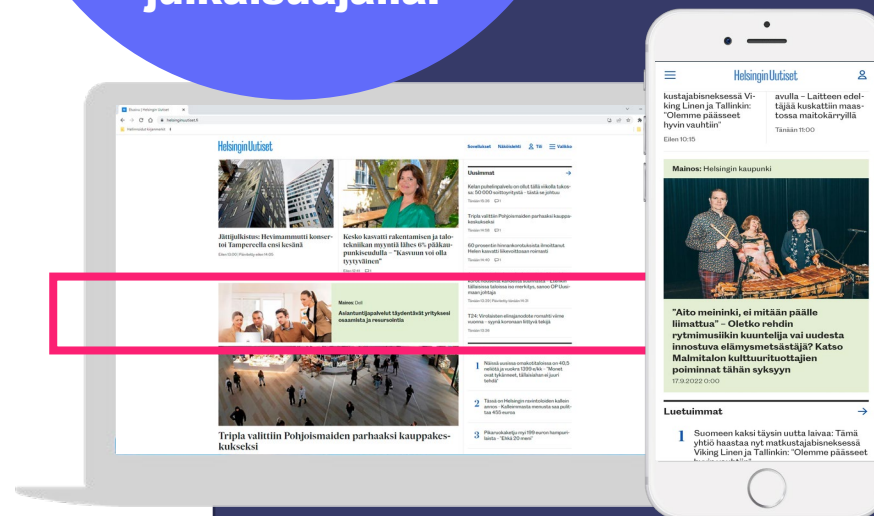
julkaisuajana

Etusivu | Helsingin Uutiset
helsinginuutiset.fi
Helsingin Uutiset

Sovellukset Näköislehti Tili Valikko

Jättijulkistus: Hevimammutti konsertoi Tampereella ensi kesänä
Eilen 10:45 Päivitetty eilen 11:05

Kesko kasvatti rakentamisen ja talotekniikan myyntiä lähes 6% pääkaupunkiseudulla – "Kasvuun voi olla tyytyväinen"
Eilen 10:14

Uusimmat
Kelan puhelinpalvelu on ollut tällä viikolla tukossa: 50 000 soittoyritystä – tästä se johtuu
Tänään 15:36
Tripla valittiin Pohjoismaiden parhaaksi kauppakeskukseksi
60 prosentin hinnankorotuksista ilmoittanut Helen kasvatti liikevoittoaan roimasti
Tänään 14:50

Mainos: Dell
Asiantuntijapalvelut täydentävät yrityksesi osaamista ja resursointia

Tänään 13:30 Päivitetty tänään 14:31
T24: Viralaisten aliasjanoista ruinattu viime vuonna – syynä koronan hiittyvä tekijä
Tänään 13:28

1 Näissä asuissa omakotitaloissa on 40,5 neliötä ja vuokra 1399 e/kk – "Monet ovat tykänneet, tällaisiakin ei juuri tehdä"
2 Tässä on Helsingin ravintoloiden kallein annos – Kolkoinnasta menusta saa pulittaa 455 euroa
3 Pikaruokaketju myi 199 euron lomparilaista – "Etkä 20 mein"

Tripla valittiin Pohjoismaiden parhaaksi kauppakeskukseksi

Helsingin Uutiset
kustajabisneksessä Viking Linen ja Tallinkin: "Olemme päässeet hyvin vauhtiin"
Eilen 10:15
avulla – Laitteen edeltäjää kuskattiin maastossa maitokärryillä
Tänään 11:00

Mainos: Helsingin kaupunki
"Aito meininki, ei mitään päälle liimattua" – Oletko rehdin rytmimusiikin kuuntelija vai uudesta innostuva elämysmetsästäjä? Katso Malmitalon kulttuurituottajien poiminnat tähän syksyyn
17.9.2022 0:00

Luetuimmat
1 Suomeen kaksi täysin uutta laivaa: Tämä yhtiö haastaa nyt matkustajabisneksessä Viking Linen ja Tallinkin: "Olemme päässeet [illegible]"